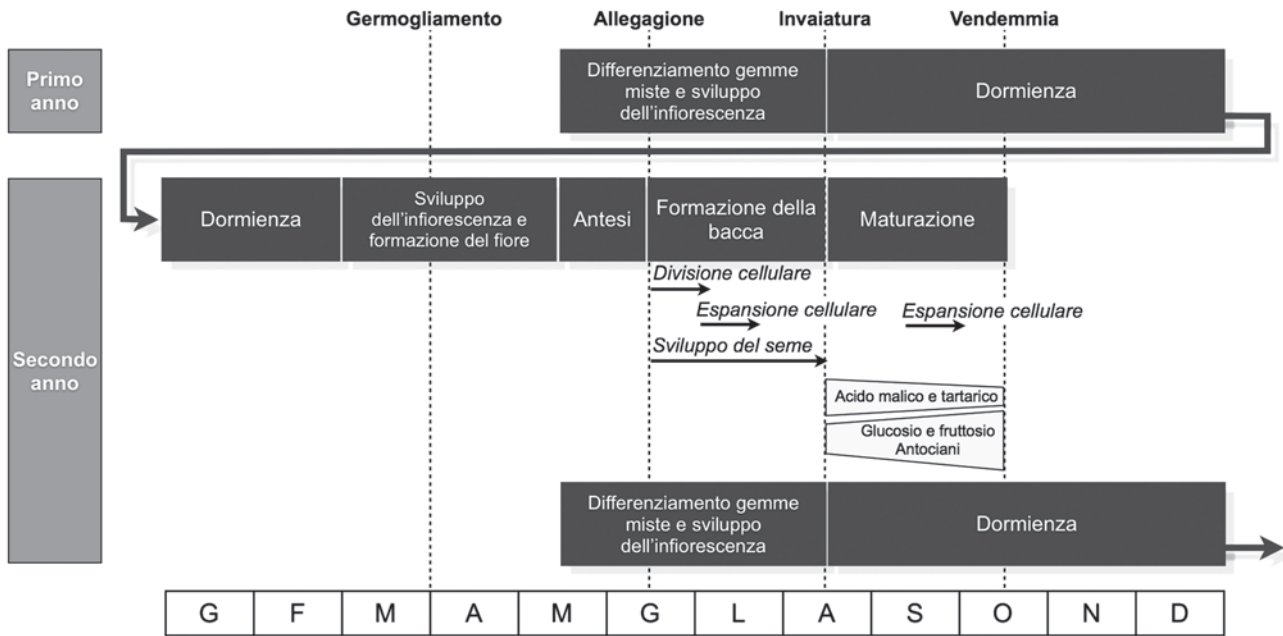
Germogliamento Allegagione Invaiatura Vendemmia

Primo anno

Differenziamento gemme miste e sviluppo dell'infiorescenza

Dormienza

Secondo anno

Dormienza

Sviluppo dell'infiorescenza e formazione del fiore

Antesi

Formazione della bacca

Maturazione

Divisione cellulare

Espansione cellulare

Espansione cellulare

Sviluppo del seme

Acido malico e tartarico

Glucosio e fruttosio Antociani

Differenziamento gemme miste e sviluppo dell'infiorescenza

Dormienza

| G | F | M | A | M | G | L | A | S | O | N | D |
|---|---|---|---|---|---|---|---|---|---|---|---|